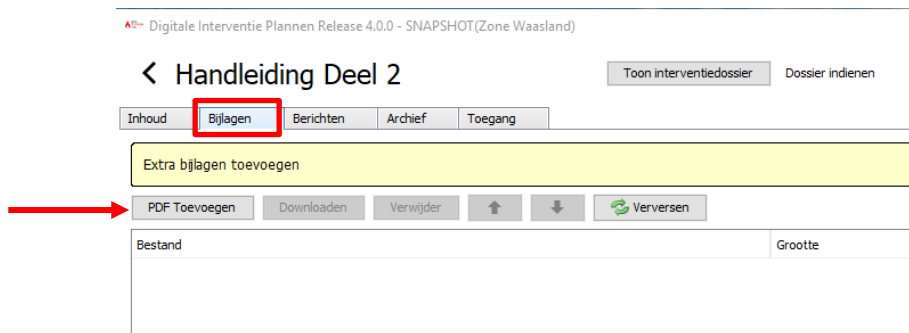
Digitale Interventie Plannen Release 4.0.0 - SNAPSHOT(Zone Waasland)

< Handleiding Deel 2

Toon interventiedossier

Dossier indienen

Inhoud

Bijlagen

Berichten

Archief

Toegang

Extra bijlagen toevoegen

PDF Toevoegen

Downloaden

Verwijder

Verversen

| Bestand | Grootte |
|---|---|